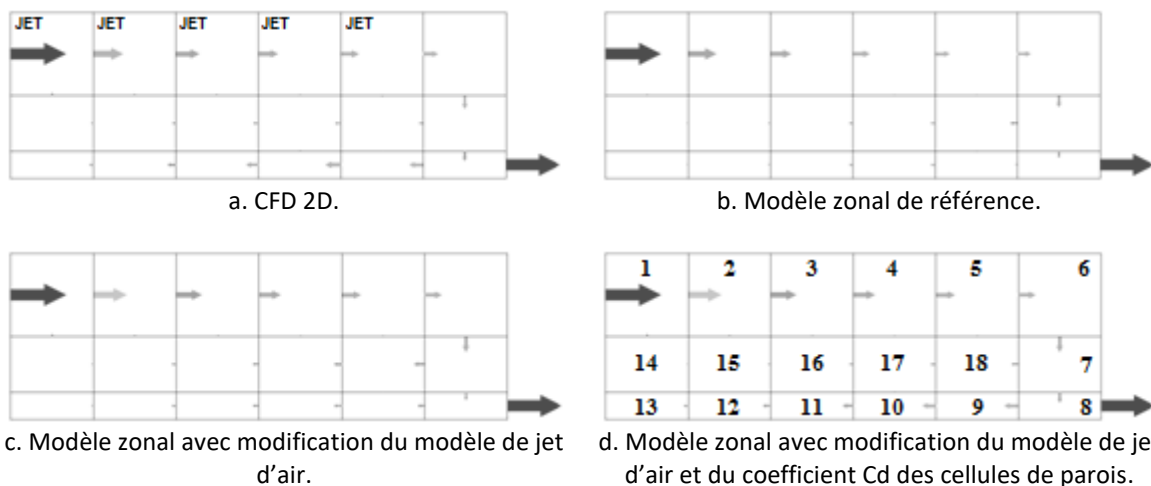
JET JET JET JET JET

a. CFD 2D.

b. Modèle zonal de référence.

c. Modèle zonal avec modification du modèle de jet d'air.

1 2 3 4 5 6
14 15 16 17 18 7
13 12 11 10 9 8

d. Modèle zonal avec modification du modèle de je d'air et du coefficient Cd des cellules de parois.